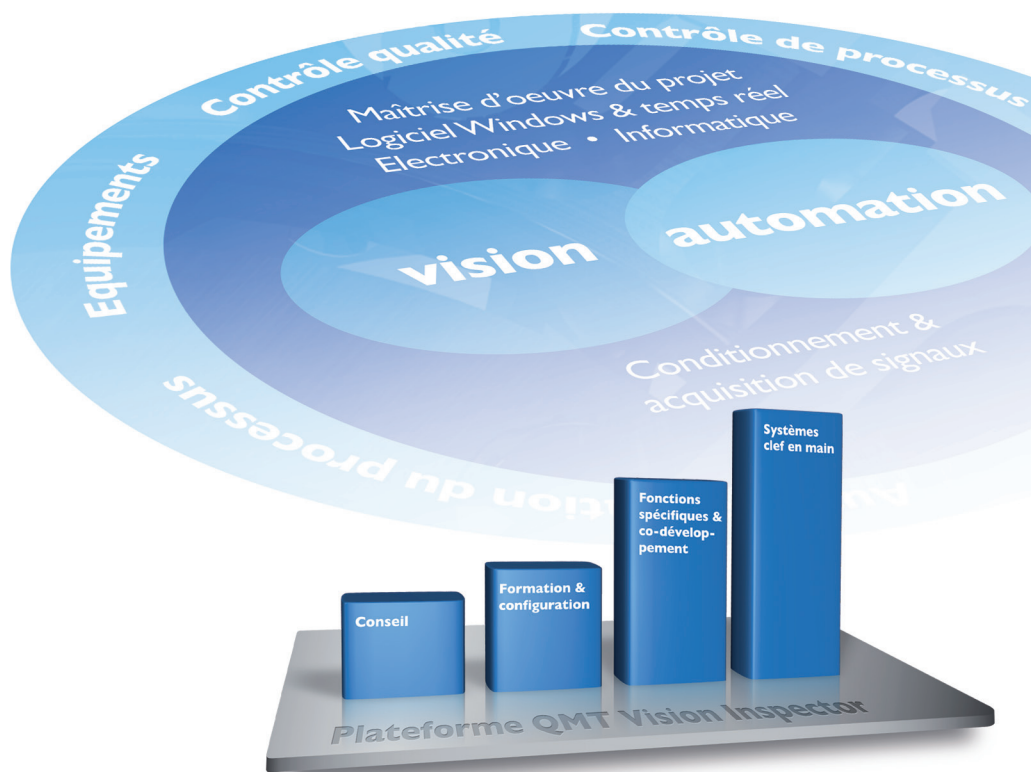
Contrôle qualité

Contrôle de processus

Equipements

Maîtrise d'oeuvre du projet
Logiciel Windows & temps réel
Electronique • Informatique

vision

automation

Conditionnement & acquisition de signaux

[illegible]tion du processus

Systèmes clef en main

Fonctions spécifiques & co-développement

Formation & configuration

Conseil

Plateforme QMT Vision Inspector